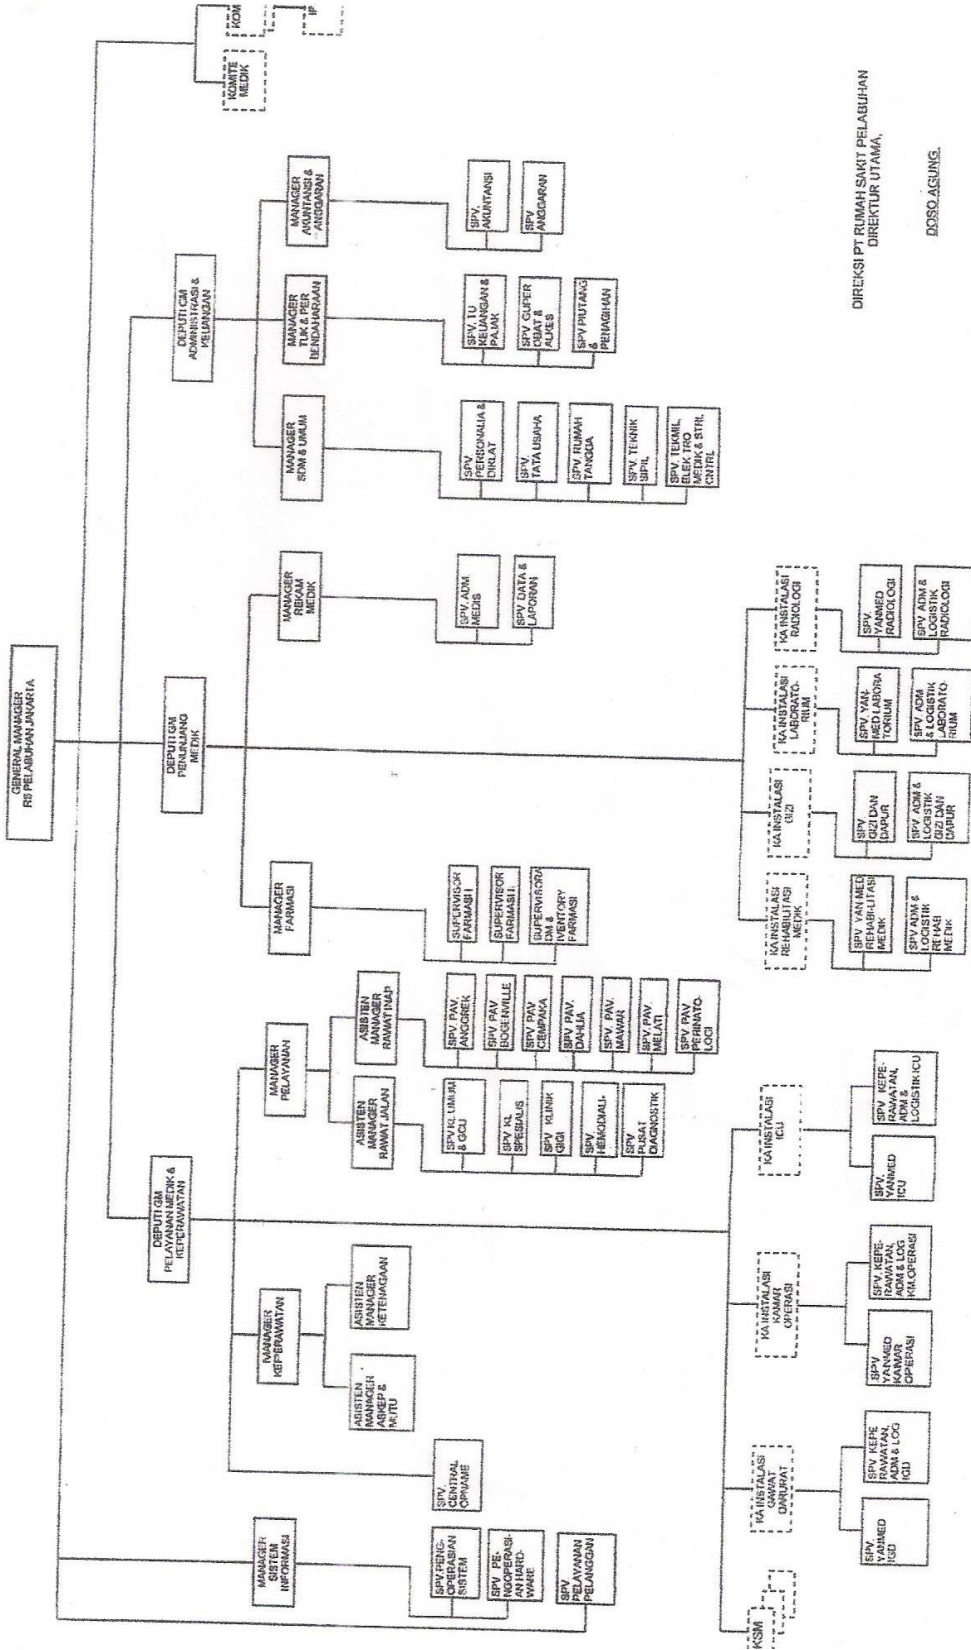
GENERAL MANAGER
RS PELABUHAN JAKARTA

KOMITE MEDIK

KOM

IP

DEPUTI GM ADMINISTRASI & KEUANGAN

MANAGER SDM & UMUM

SPV. PERSONALIA & DIKLAT

SPV. TATA USAHA

SPV. RUMAH TANGGA

SPV. TEKNIK SIPIL

SPV. TEKNIL ELEKTRO MEDIK & STRL CNTRL

MANAGER TUK & PER BENDAHARAAN

SPV. TU KEUANGAN & PAJAK

SPV. GUPER OBAT & ALKES

SPV PIUTANG & PENAGIHAN

MANAGER AKUNTANSI & ANGGARAN

SPV. AKUNTANSI

SPV. ANGGARAN

DEPUTI GM PENUNJANG MEDIK

MANAGER FARMASI

SUPERVISOR FARMASI I

SUPERVISOR FARMASI II

SUPERVISOR ADM & INVENTORY FARMASI

MANAGER REKAM MEDIK

SPV. ADM MEDIS

SPV DATA & LAPORAN

KA INSTALASI REHABILITASI MEDIK

SPV. YAN MED REHABILITASI MEDIK

SPV ADM & LOGISTIK REHAB MEDIK

KA INSTALASI GIZI

SPV. GIZI DAN DAPUR

SPV. ADM & LOGISTIK GIZI DAN DAPUR

KA INSTALASI LABORATORIUM

SPV. YANMED LABORATORIUM

SPV. ADM & LOGISTIK LABORATORIUM

KA INSTALASI RADIOLOGI

SPV. YANMED RADIOLOGI

SPV. ADM & LOGISTIK RADIOLOGI

DEPUTI GM PELAYANAN MEDIK & KEPERAWATAN

MANAGER PELAYANAN

ASISTEN MANAGER RAWAT JALAN

SPV KL UMUM & GCU

SPV KL SPESIALIS

SPV. KLINIK GIGI

SPV. HEMODIALISA

SPV. PUSAT DIAGNOSTIK

ASISTEN MANAGER RAWAT INAP

SPV. PAV. ANGGREK

SPV. PAV. BOGENVILLE

SPV. PAV. CEMPAKA

SPV. PAV. DAHLIA

SPV. PAV. MAWAR

SPV. PAV. MELATI

SPV. PAV. PERINATOLOGI

MANAGER KEPERAWATAN

ASISTEN MANAGER ASKEP & MUTU

ASISTEN MANAGER KETENAGAAN

SPV. CENTRAL OPNAME

MANAGER SISTEM INFORMASI

SPV. PENGOPERASIAN SISTEM

SPV. PENGOPERASIAN HARDWARE

SPV PELAYANAN PELANGGAN

KA INSTALASI GAWAT DARURAT

SPV. YANMED IGD

SPV. KEPERAWATAN, ADM & LOG IGD

KA INSTALASI KAMAR OPERASI

SPV. YANMED KAMAR OPERASI

SPV. KEPERAWATAN, ADM & LOG KM.OPERASI

KA INSTALASI ICU

SPV. YANMED ICU

SPV. KEPERAWATAN, ADM & LOGISTIK ICU

KSM

DIREKSI PT RUMAH SAKIT PELABUHAN
DIREKTUR UTAMA,

DOSO AGUNG